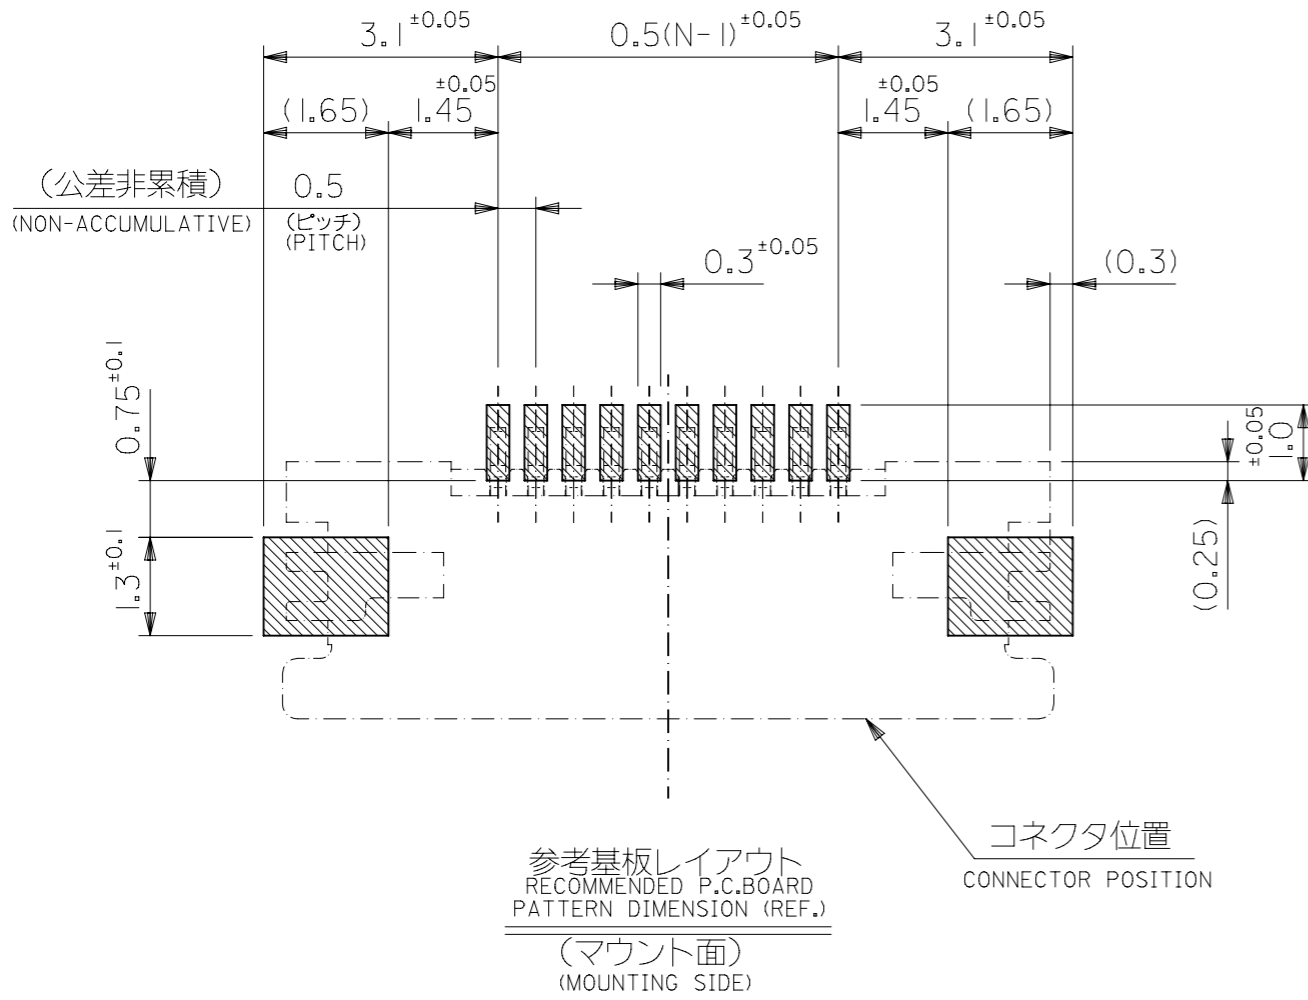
$3.1^{\pm0.05}$

$0.5(N-1)^{\pm0.05}$

$3.1^{\pm0.05}$

(1.65)

$1.45^{\pm0.05}$

$1.45^{\pm0.05}$

(1.65)

(公差非累積)
(NON-ACCUMULATIVE)

0.5
(ピッチ)
(PITCH)

$0.3^{\pm0.05}$

(0.3)

$0.75^{\pm0.1}$

$1.3^{\pm0.1}$

$1.0^{\pm0.05}$

(0.25)

コネクタ位置
CONNECTOR POSITION

参考基板レイアウト
RECOMMENDED P.C.BOARD
PATTERN DIMENSION (REF.)

(マウント面)
(MOUNTING SIDE)